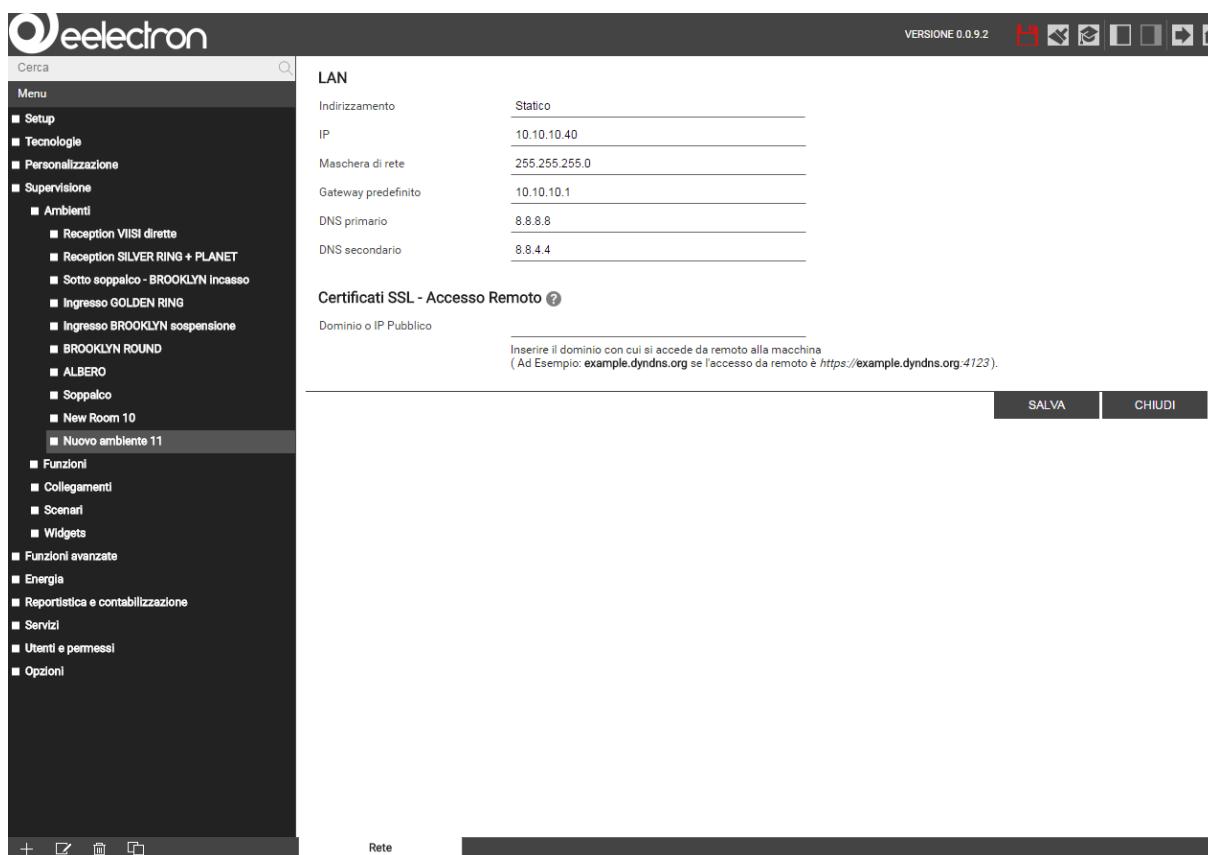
eelectron

VERSIONE 0.0.9.2

Cerca

Menu

■ Setup
■ Tecnologie
■ Personalizzazione
■ Supervisione
■ Ambienti
■ Reception VIISI dirette
■ Reception SILVER RING + PLANET
■ Sotto soppalco - BROOKLYN incasso
■ Ingresso GOLDEN RING
■ Ingresso BROOKLYN sospensione
■ BROOKLYN ROUND
■ ALBERO
■ Soppalco
■ New Room 10
■ Nuovo ambiente 11
■ Funzioni
■ Collegamenti
■ Scenari
■ Widgets
■ Funzioni avanzate
■ Energia
■ Reportistica e contabilizzazione
■ Servizi
■ Utenti e permessi
■ Opzioni

LAN

| | |
|---|---|
| Indirizzamento | Statico |
| IP | 10.10.10.40 |
| Maschera di rete | 255.255.255.0 |
| Gateway predefinito | 10.10.10.1 |
| DNS primario | 8.8.8.8 |
| DNS secondario | 8.8.4.4 |

Certificati SSL - Accesso Remoto

Dominio o IP Pubblico

Inserire il dominio con cui si accede da remoto alla macchina
( Ad Esempio: example.dyndns.org se l'accesso da remoto è https://example.dyndns.org:4123 ).

SALVA CHIUDI

Rete